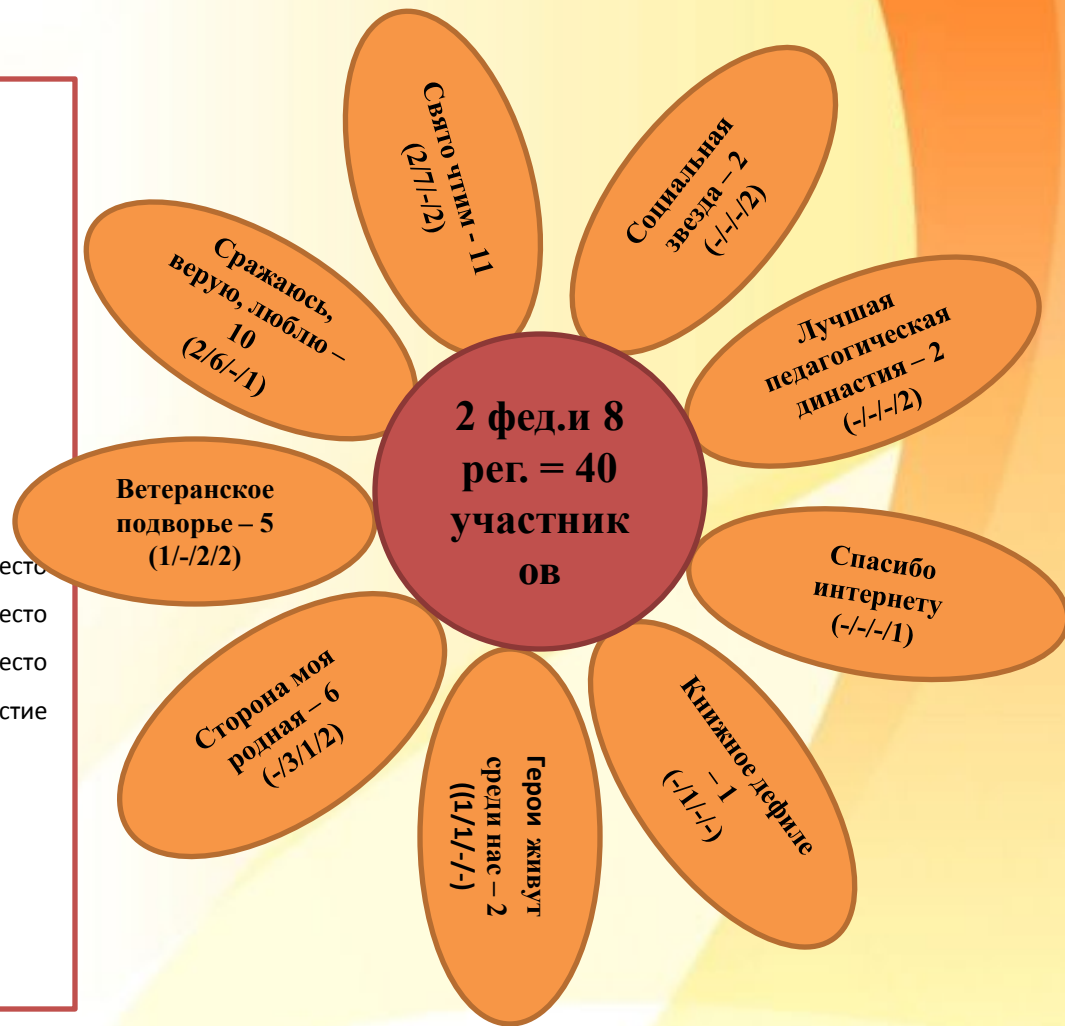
есто
есто
есто
стие

Свято чтим - 11 (2/7/-/2)

Социальная звезда – 2 (-/-/-/2)

Сражаюсь, верую, люблю – 10 (2/6/-/1)

Лучшая педагогическая династия – 2 (-/-/-/2)

2 фед.и 8 рег. = 40 участников

Ветеранское подворье – 5 (1/-/2/2)

Спасибо интернету (-/-/-/1)

Сторона моя родная – 6 (-/3/1/2)

Герои живут среди нас – 2 (1/1/-/-)

Книжное дефиле – 1 (-/1/-/-)